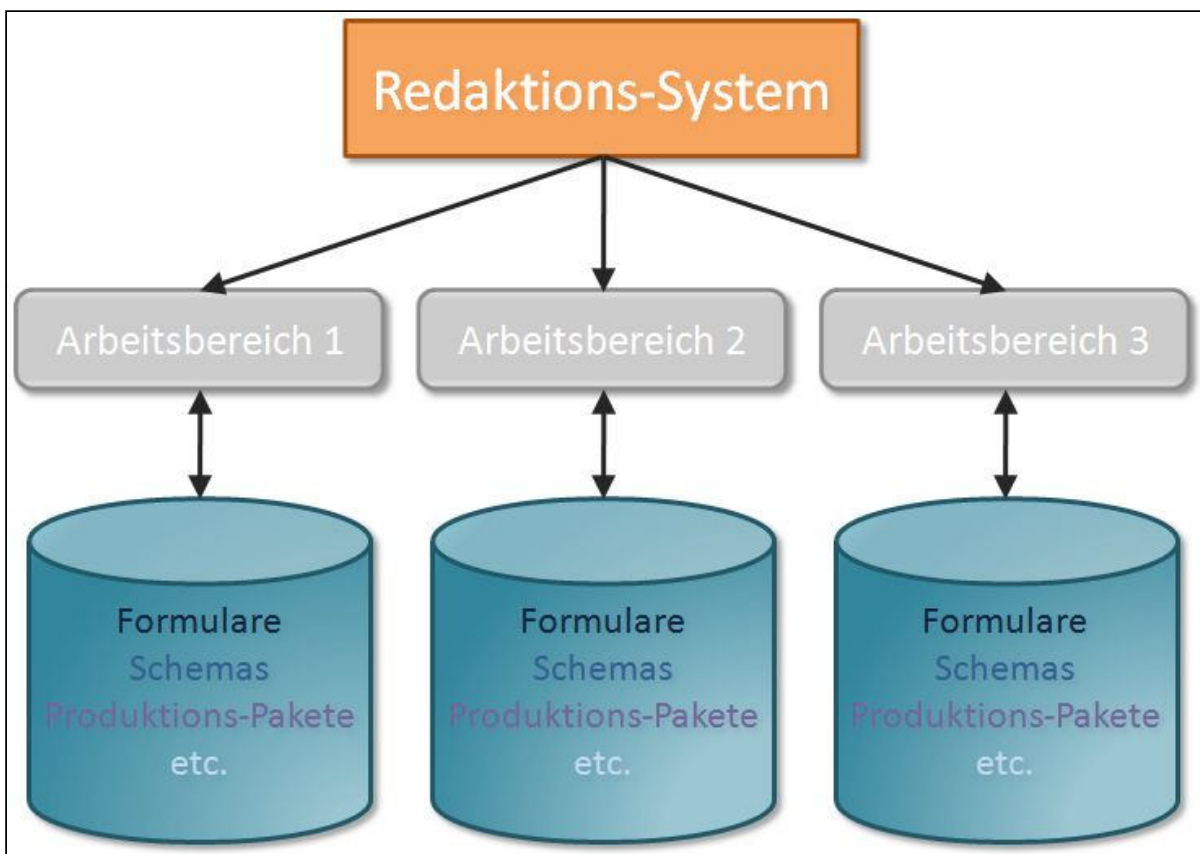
Redaktions-System

Arbeitsbereich 1

Arbeitsbereich 2

Arbeitsbereich 3

Formulare
Schemas
Produktions-Pakete
etc.

Formulare
Schemas
Produktions-Pakete
etc.

Formulare
Schemas
Produktions-Pakete
etc.